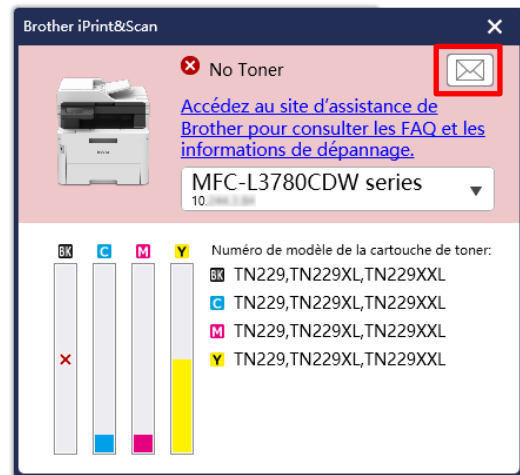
Brother iPrint&Scan
✕

No Toner

Accédez au site d'assistance de Brother pour consulter les FAQ et les informations de dépannage.

MFC-L3780CDW series
10.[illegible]

BK C M Y

Numéro de modèle de la cartouche de toner:
BK TN229,TN229XL,TN229XXL
C TN229,TN229XL,TN229XXL
M TN229,TN229XL,TN229XXL
Y TN229,TN229XL,TN229XXL